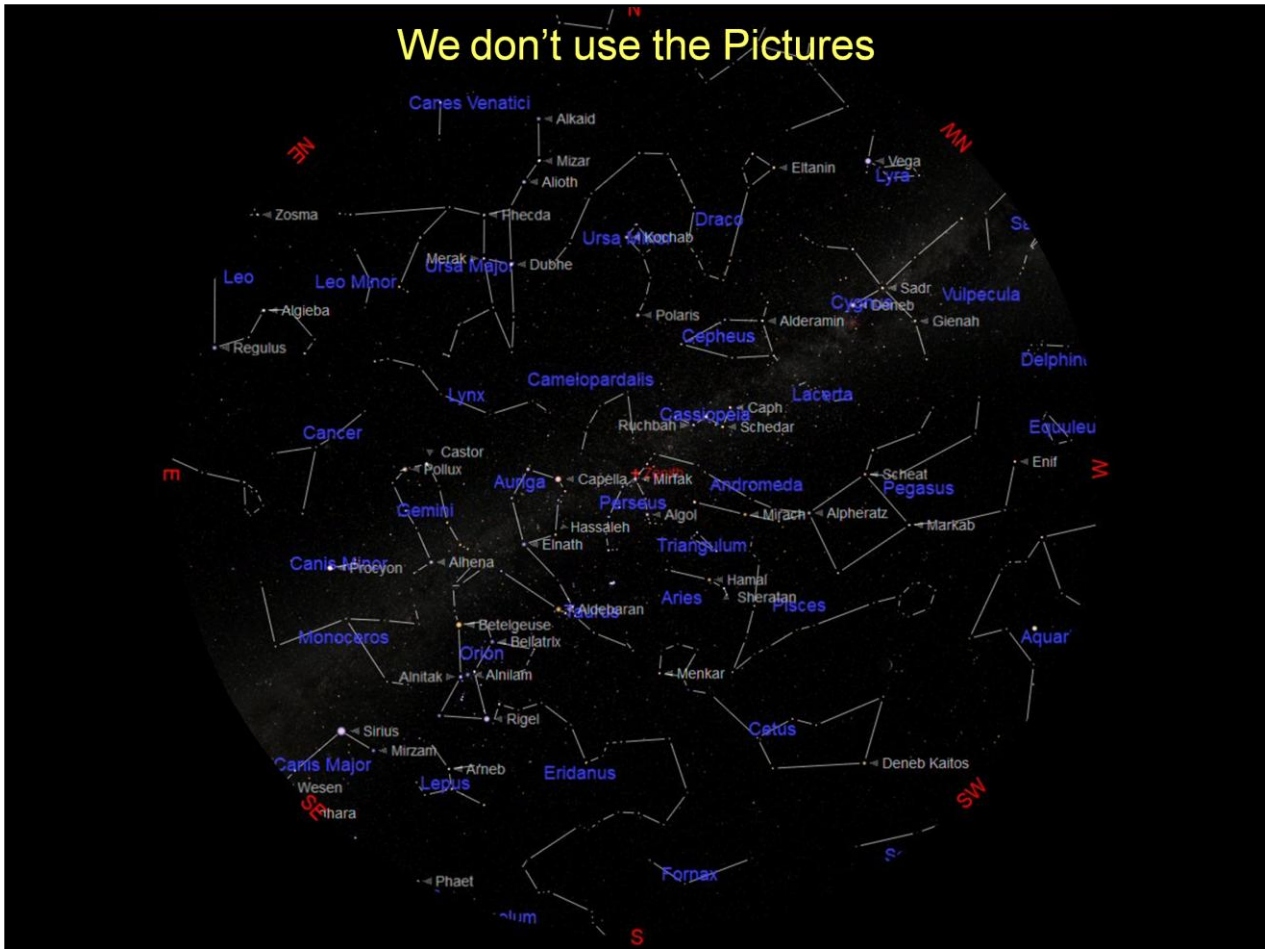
We don't use the Pictures

N

Canes Venatici
Alkaid
Mizar
Alioth
Eltanin
Vega
Lyra
NE
NW
Zosma
Phecda
Draco
Ursa Minor
Kochab
Merak
Ursa Major
Dubhe
Leo
Leo Minor
Sadr
Cygnus
Deneb
Vulpecula
Algieba
Polaris
Alderamin
Gienah
Regulus
Cepheus
Delphinus
Lynx
Camelopardalis
Lacerta
Caph
Cassiopeia
Ruchbah
Schedar
Equuleus
Cancer
Castor
Pollux
Zenith
Mirfak
Enif
E
Auriga
Capella
Andromeda
Scheat
Pegasus
W
Perseus
Gemini
Algol
Mirach
Alpheratz
Markab
Hassaleh
Elnath
Triangulum
Canis Minor
Procyon
Alhena
Hamal
Aries
Sheratan
Pisces
Aldebaran
Taurus
Betelgeuse
Aquarius
Monoceros
Bellatrix
Orion
Alnitak
Alnilam
Menkar
Rigel
Cetus
Sirius
Mirzam
Canis Major
Arneb
Eridanus
Deneb Kaitos
Wesen
Lepus
SE
SW
Adhara
Fornax
Phaet
Columba
S